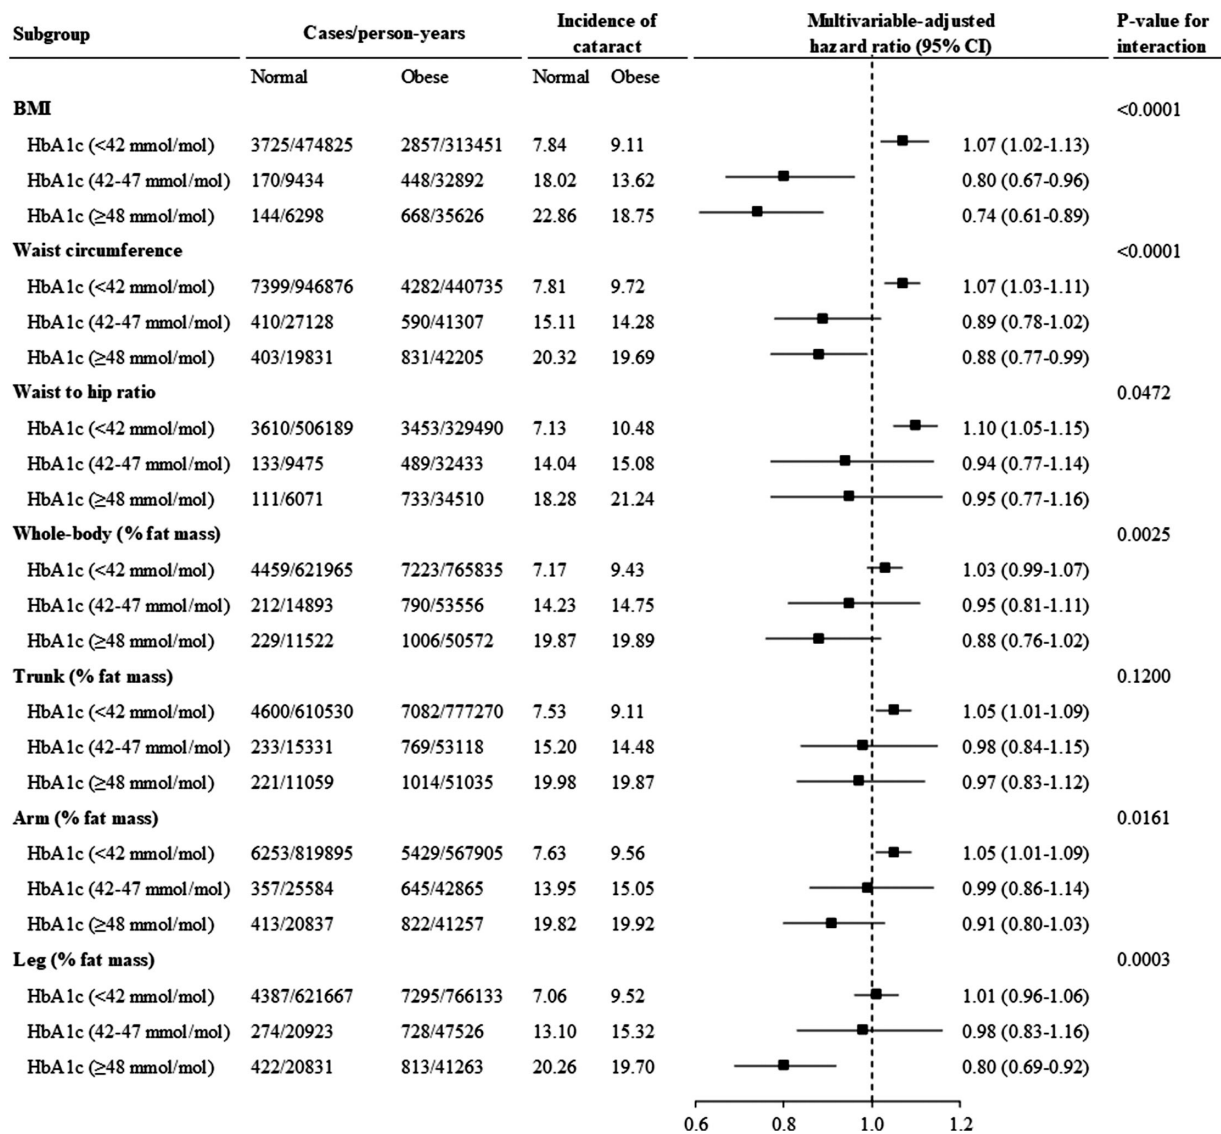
| Subgroup | Cases/person-years | | Incidence of cataract | | Multivariable-adjusted hazard ratio (95% CI) | P-value for interaction |
|---|---|---|---|---|---|---|
| | Normal | Obese | Normal | Obese | | |
| BMI | | | | | | <0.0001 |
| HbA1c (<42 mmol/mol) | 3725/474825 | 2857/313451 | 7.84 | 9.11 | 1.07 (1.02-1.13) | |
| HbA1c (42-47 mmol/mol) | 170/9434 | 448/32892 | 18.02 | 13.62 | 0.80 (0.67-0.96) | |
| HbA1c (≥48 mmol/mol) | 144/6298 | 668/35626 | 22.86 | 18.75 | 0.74 (0.61-0.89) | |
| Waist circumference | | | | | | <0.0001 |
| HbA1c (<42 mmol/mol) | 7399/946876 | 4282/440735 | 7.81 | 9.72 | 1.07 (1.03-1.11) | |
| HbA1c (42-47 mmol/mol) | 410/27128 | 590/41307 | 15.11 | 14.28 | 0.89 (0.78-1.02) | |
| HbA1c (≥48 mmol/mol) | 403/19831 | 831/42205 | 20.32 | 19.69 | 0.88 (0.77-0.99) | |
| Waist to hip ratio | | | | | | 0.0472 |
| HbA1c (<42 mmol/mol) | 3610/506189 | 3453/329490 | 7.13 | 10.48 | 1.10 (1.05-1.15) | |
| HbA1c (42-47 mmol/mol) | 133/9475 | 489/32433 | 14.04 | 15.08 | 0.94 (0.77-1.14) | |
| HbA1c (≥48 mmol/mol) | 111/6071 | 733/34510 | 18.28 | 21.24 | 0.95 (0.77-1.16) | |
| Whole-body (% fat mass) | | | | | | 0.0025 |
| HbA1c (<42 mmol/mol) | 4459/621965 | 7223/765835 | 7.17 | 9.43 | 1.03 (0.99-1.07) | |
| HbA1c (42-47 mmol/mol) | 212/14893 | 790/53556 | 14.23 | 14.75 | 0.95 (0.81-1.11) | |
| HbA1c (≥48 mmol/mol) | 229/11522 | 1006/50572 | 19.87 | 19.89 | 0.88 (0.76-1.02) | |
| Trunk (% fat mass) | | | | | | 0.1200 |
| HbA1c (<42 mmol/mol) | 4600/610530 | 7082/777270 | 7.53 | 9.11 | 1.05 (1.01-1.09) | |
| HbA1c (42-47 mmol/mol) | 233/15331 | 769/53118 | 15.20 | 14.48 | 0.98 (0.84-1.15) | |
| HbA1c (≥48 mmol/mol) | 221/11059 | 1014/51035 | 19.98 | 19.87 | 0.97 (0.83-1.12) | |
| Arm (% fat mass) | | | | | | 0.0161 |
| HbA1c (<42 mmol/mol) | 6253/819895 | 5429/567905 | 7.63 | 9.56 | 1.05 (1.01-1.09) | |
| HbA1c (42-47 mmol/mol) | 357/25584 | 645/42865 | 13.95 | 15.05 | 0.99 (0.86-1.14) | |
| HbA1c (≥48 mmol/mol) | 413/20837 | 822/41257 | 19.82 | 19.92 | 0.91 (0.80-1.03) | |
| Leg (% fat mass) | | | | | | 0.0003 |
| HbA1c (<42 mmol/mol) | 4387/621667 | 7295/766133 | 7.06 | 9.52 | 1.01 (0.96-1.06) | |
| HbA1c (42-47 mmol/mol) | 274/20923 | 728/47526 | 13.10 | 15.32 | 0.98 (0.83-1.16) | |
| HbA1c (≥48 mmol/mol) | 422/20831 | 813/41263 | 20.26 | 19.70 | 0.80 (0.69-0.92) | |

0.6 0.8 1.0 1.2